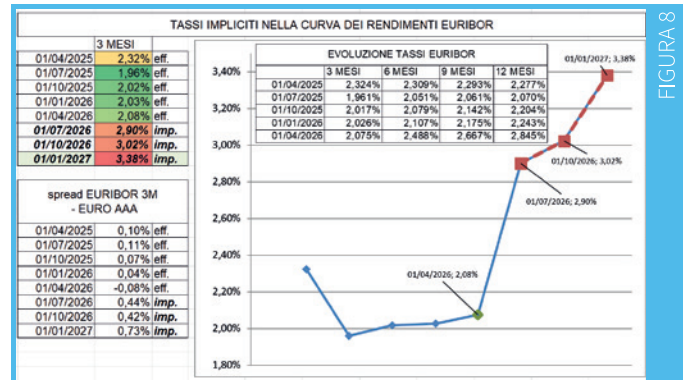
TASSI IMPLICITI NELLA CURVA DEI RENDIMENTI EURIBOR

FIGURA 8

| | 3 MESI | |
|---|---|---|
| 01/04/2025 | 2,32% | eff. |
| 01/07/2025 | 1,96% | eff. |
| 01/10/2025 | 2,02% | eff. |
| 01/01/2026 | 2,03% | eff. |
| 01/04/2026 | 2,08% | eff. |
| 01/07/2026 | 2,90% | imp. |
| 01/10/2026 | 3,02% | imp. |
| 01/01/2027 | 3,38% | imp. |

spread EURIBOR 3M - EURO AAA

| | | |
|---|---|---|
| 01/04/2025 | 0,10% | eff. |
| 01/07/2025 | 0,11% | eff. |
| 01/10/2025 | 0,07% | eff. |
| 01/01/2026 | 0,04% | eff. |
| 01/04/2026 | -0,08% | eff. |
| 01/07/2026 | 0,44% | imp. |
| 01/10/2026 | 0,42% | imp. |
| 01/01/2027 | 0,73% | imp. |

EVOLUZIONE TASSI EURIBOR

| | 3 MESI | 6 MESI | 9 MESI | 12 MESI |
|---|---|---|---|---|
| 01/04/2025 | 2,324% | 2,309% | 2,293% | 2,277% |
| 01/07/2025 | 1,961% | 2,051% | 2,061% | 2,070% |
| 01/10/2025 | 2,017% | 2,079% | 2,142% | 2,204% |
| 01/01/2026 | 2,026% | 2,107% | 2,175% | 2,243% |
| 01/04/2026 | 2,075% | 2,488% | 2,667% | 2,845% |

3,40%
3,20%
3,00%
2,80%
2,60%
2,40%
2,20%
2,00%
1,80%

01/01/2027; 3,38%
01/10/2026; 3,02%
01/07/2026; 2,90%
01/04/2026; 2,08%